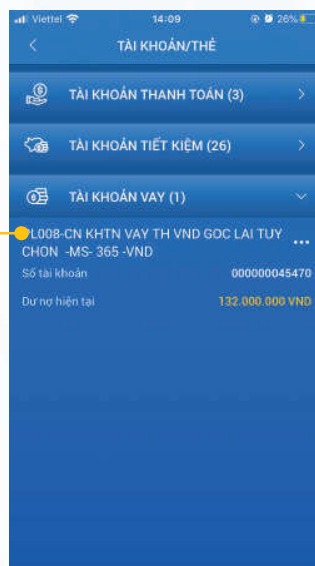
Viettel 14:09 26%

<
TÀI KHOẢN/THẺ

TÀI KHOẢN THANH TOÁN (3) >

TÀI KHOẢN TIẾT KIỆM (26) >

TÀI KHOẢN VAY (1)

L008-CN KHTN VAY TH VND GOC LAI TUY CHON -MS- 365 -VND ...

Số tài khoản 000000045470

Dư nợ hiện tại 132.000.000 VND